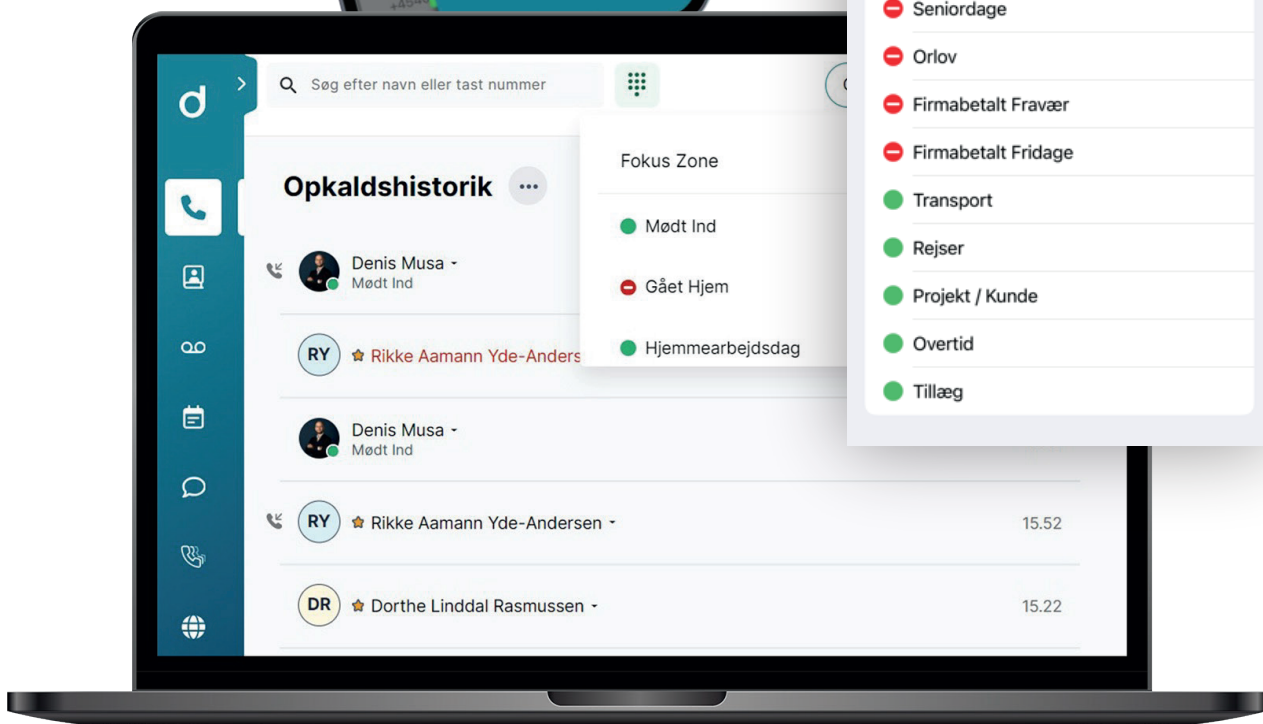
+45

Seniordage
Orlov
Firmabetalt Fravær
Firmabetalt Fridage
Transport
Rejser
Projekt / Kunde
Overtid
Tillæg

d

Søg efter navn eller tast nummer

Opkaldshistorik

Fokus Zone
Mødt Ind
Gået Hjem
Hjemmearbejdsdag

Denis Musa
Mødt Ind

RY Rikke Aamann Yde-Anders

Denis Musa
Mødt Ind

RY Rikke Aamann Yde-Andersen 15.52

DR Dorthe Linddal Rasmussen 15.22